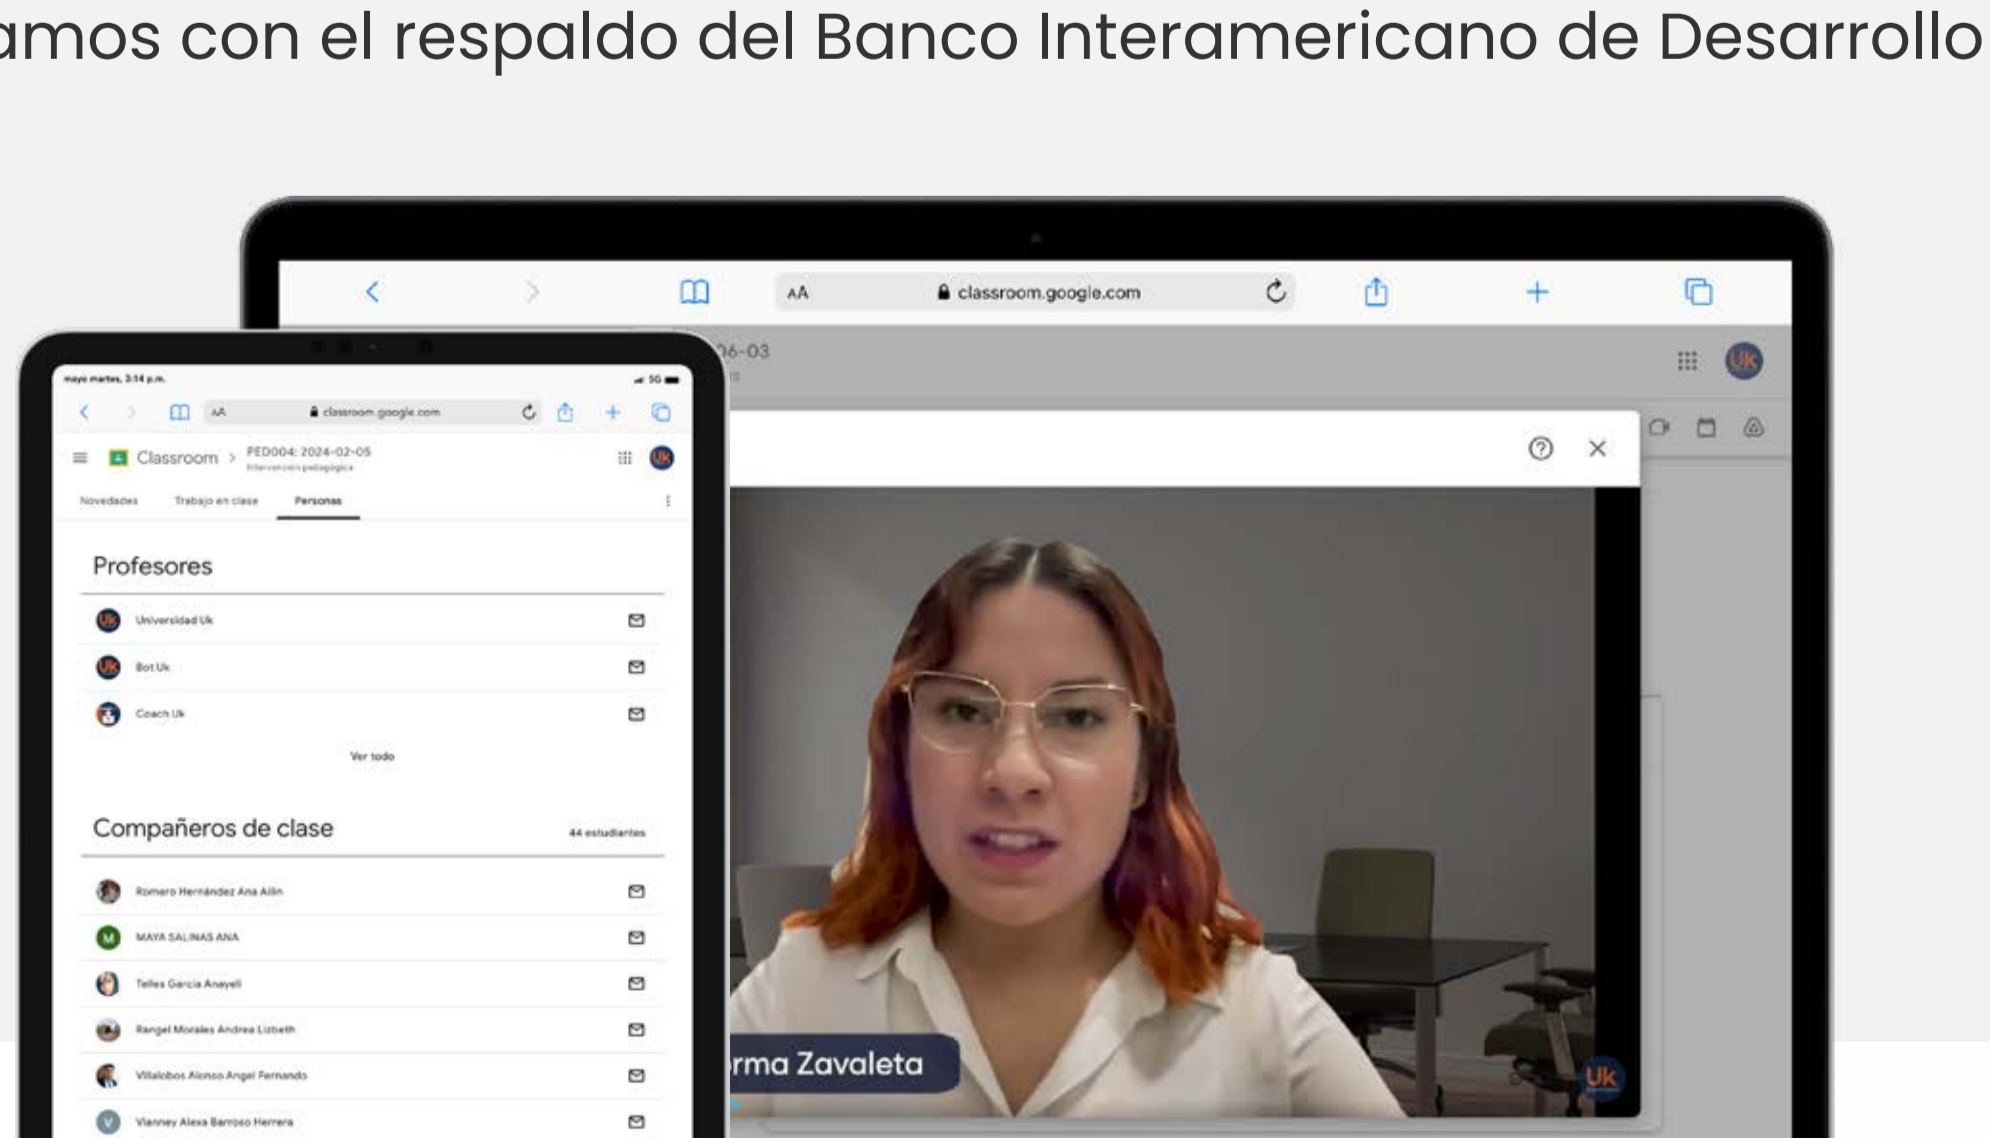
amos con el respaldo del Banco Interamericano de Desarrollo

AA classroom.google.com

06-03

UK

mayo martes, 3:14 p.m.

AA classroom.google.com

Classroom > PED004: 2024-02-05
Intervención pedagógica

UK

Novedades Trabajo en clase Personas

Profesores

Universidad Uk

Bot Uk

Coach Uk

Ver todo

Compañeros de clase 44 estudiantes

Romero Hernández Ana Ailin

MAYA SALINAS ANA

Telles Garcia Anayeli

Rangel Morales Andrea Lizbeth

Villalobos Alonso Angel Fernando

Vianney Alexa Barroso Herrera

rma Zavaleta

Uk